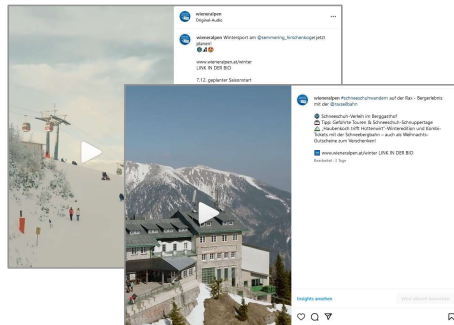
wieneralpen
Original-Audio

wieneralpen Wintersport am @semmering_hirschenkogel jetzt planen!

www.wieneralpen.at/winter
LINK IN DER BIO

7.12. geplanter Saisonstart

wieneralpen #schneeschuhwandern auf der Rax - Bergerlebnis mit der @raxseilbahn

Schneeschuh-Verleih im Berggasthof
Tipp: Geführte Touren & Schneeschuh-Schnuppertage
„Haubenkoch hilft Hüttenwirt"-Winterediton und Kombi-Tickets mit der Schneebergbahn – auch als Weihnachts-Gutscheine zum Verschenken!

www.wieneralpen.at/winter LINK IN DER BIO

Bearbeitet · 1 Tage

Insights ansehen
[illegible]